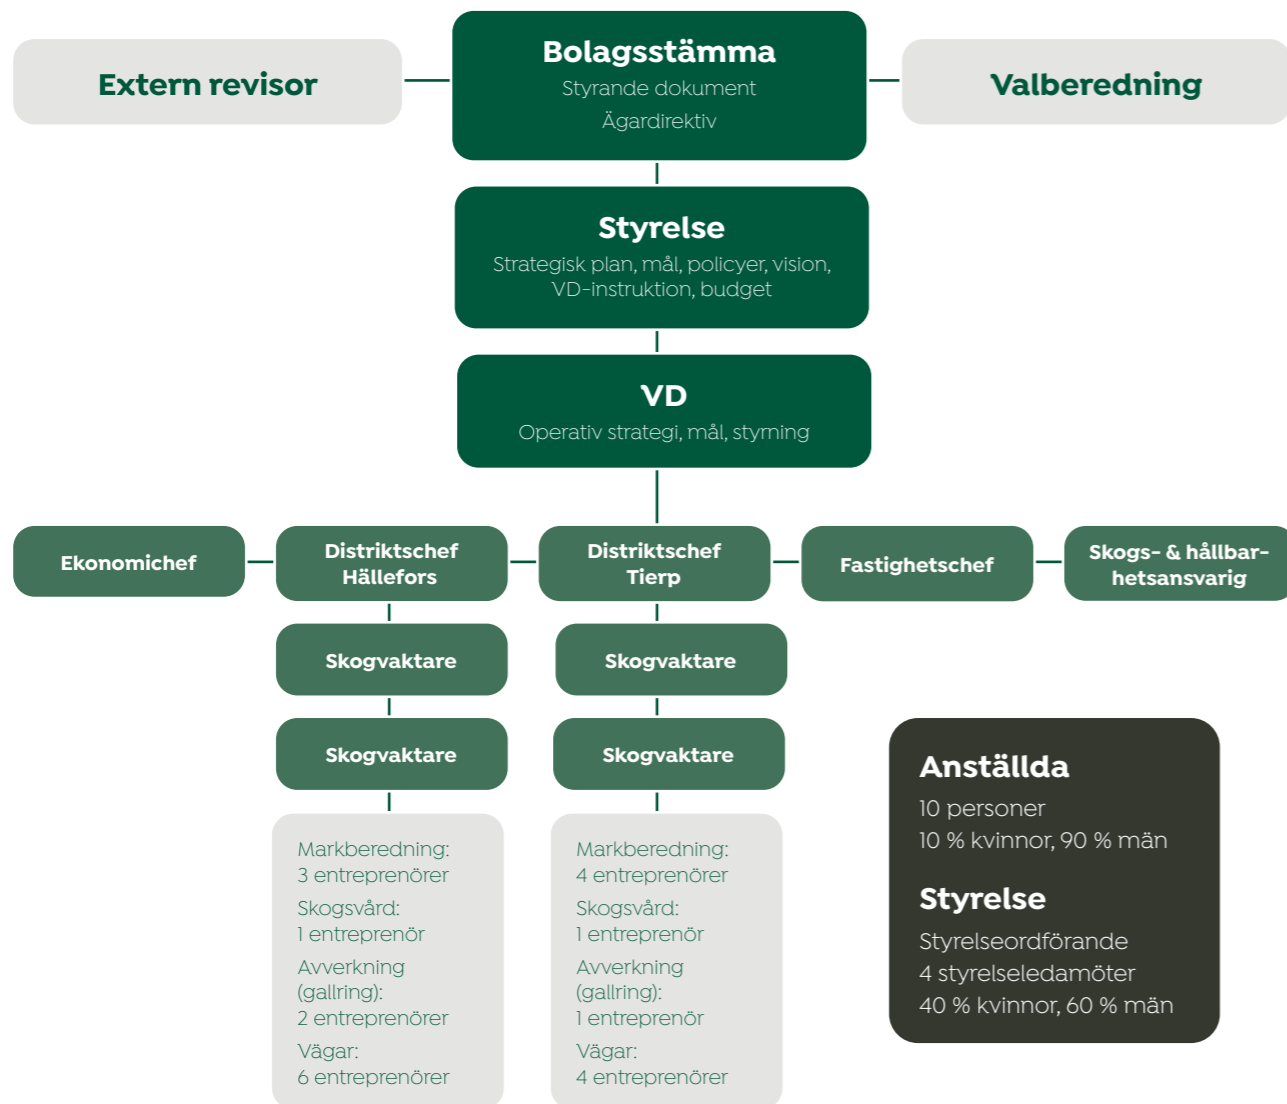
Extern revisor

Bolagsstämma
Styrande dokument
Ägardirektiv

Valberedning

Styrelse
Strategisk plan, mål, policyer, vision, VD-instruktion, budget

VD
Operativ strategi, mål, styrning

Ekonomichef

Distriktschef Hällefors

Distriktschef Tierp

Fastighetschef

Skogs- & hållbarhetsansvarig

Skogvaktare

Skogvaktare

Skogvaktare

Skogvaktare

Markberedning:
3 entreprenörer
Skogsvård:
1 entreprenör
Avverkning (gallring):
2 entreprenörer
Vägar:
6 entreprenörer

Markberedning:
4 entreprenörer
Skogsvård:
1 entreprenör
Avverkning (gallring):
1 entreprenör
Vägar:
4 entreprenörer

Anställda
10 personer
10 % kvinnor, 90 % män

Styrelse
Styrelseordförande
4 styrelseledamöter
40 % kvinnor, 60 % män